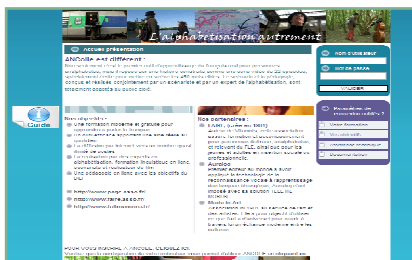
L'alphabétisation autrement

Accueil présentation

ANGlle est différent

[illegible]

Nom d'utilisateur
Mot de passe
Valider

Guide

Nos objectifs :
Une formation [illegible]
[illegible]
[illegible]
http://www.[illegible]
http://www.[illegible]
http://www.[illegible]

Nos partenaires :
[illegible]
Aurelie
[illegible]
Rhodo de Arl
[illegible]

Nouvelles de nouvelles vidéo ?
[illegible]
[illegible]
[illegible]
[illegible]

POUR VOUS INSCRIRE A ANGlle, CLIQUEZ ICI
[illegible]